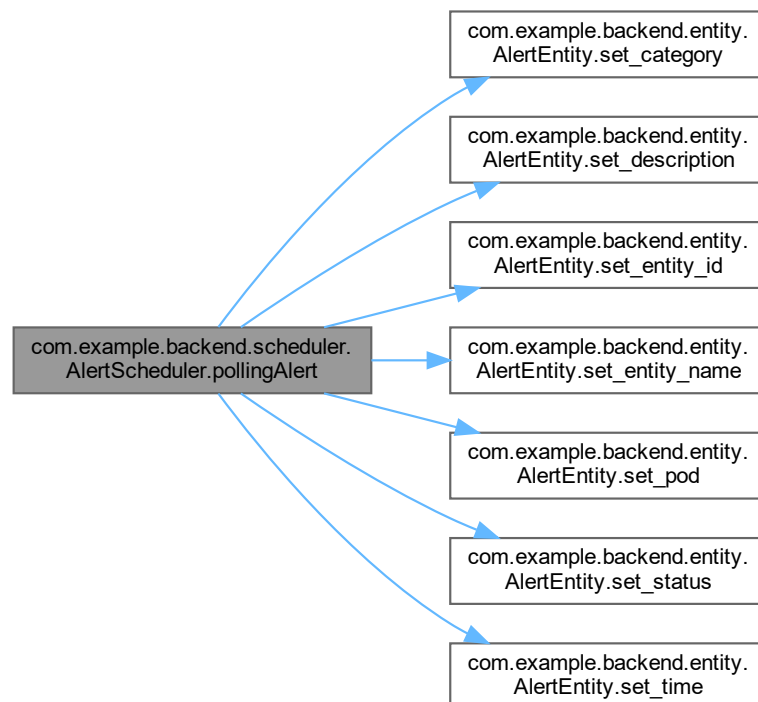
com.example.backend.scheduler.AlertScheduler.pollingAlert

com.example.backend.entity.AlertEntity.set_category

com.example.backend.entity.AlertEntity.set_description

com.example.backend.entity.AlertEntity.set_entity_id

com.example.backend.entity.AlertEntity.set_entity_name

com.example.backend.entity.AlertEntity.set_pod

com.example.backend.entity.AlertEntity.set_status

com.example.backend.entity.AlertEntity.set_time